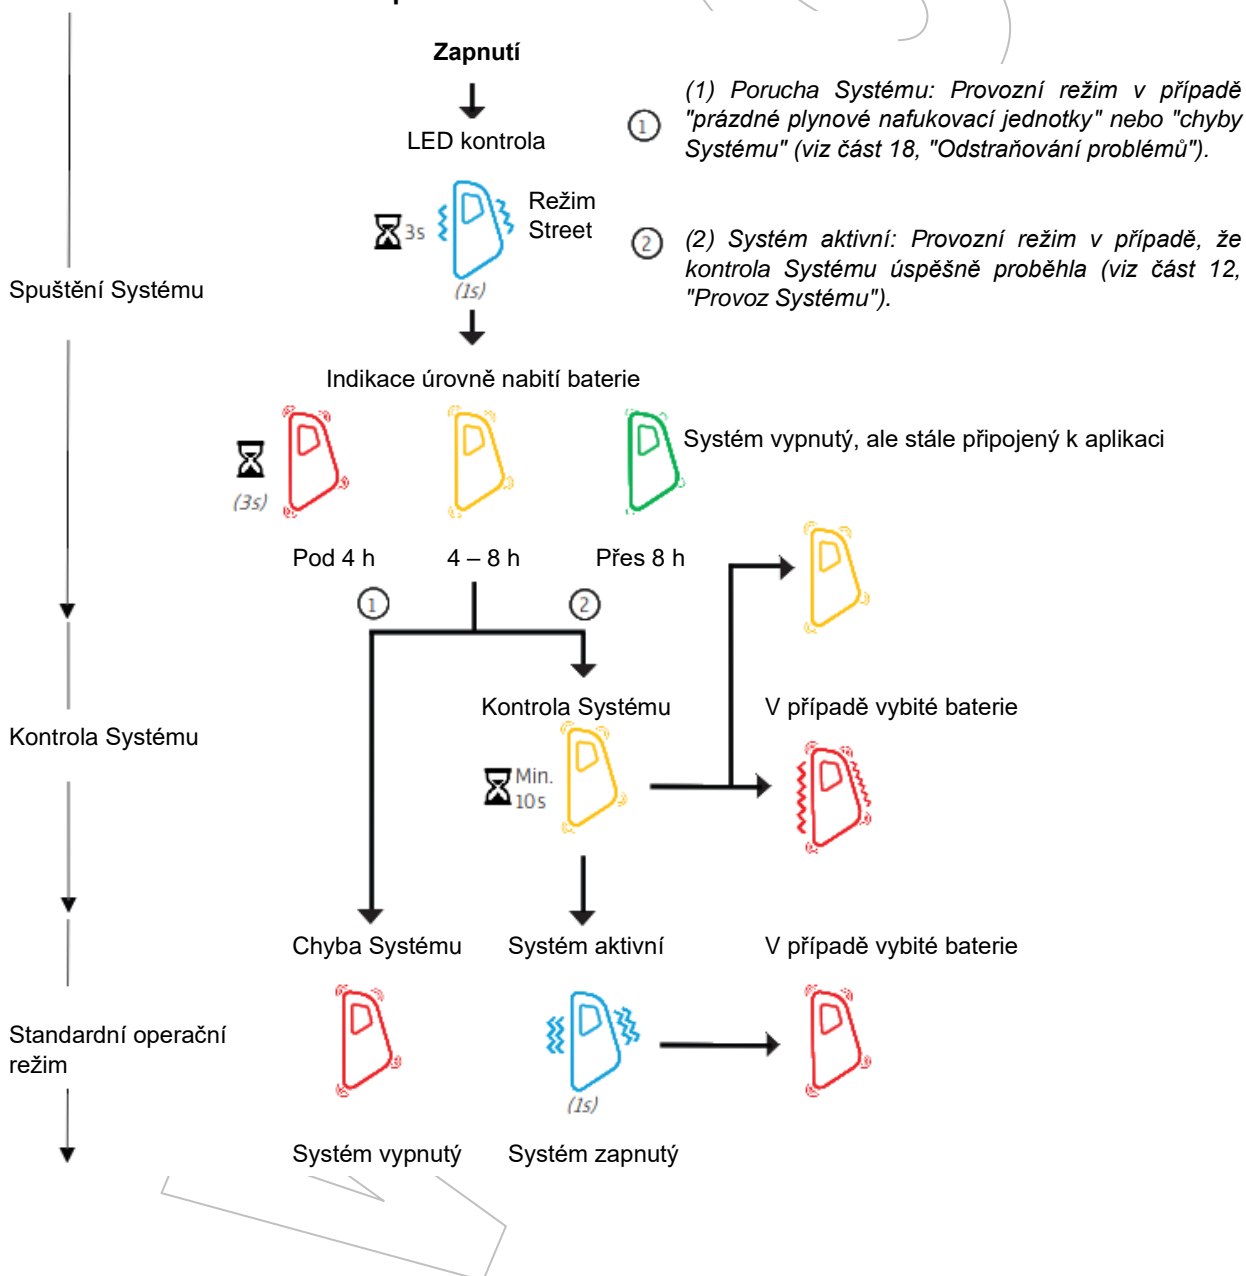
Zapnutí

LED kontrola

3s

Režim Street

(1s)

(1) Porucha Systému: Provozní režim v případě "prázdné plynové nafukovací jednotky" nebo "chyby Systému" (viz část 18, "Odstraňování problémů").

(2) Systém aktivní: Provozní režim v případě, že kontrola Systému úspěšně proběhla (viz část 12, "Provoz Systému").

Spuštění Systému

Indikace úrovně nabití baterie

(3s)

Systém vypnutý, ale stále připojený k aplikaci

Pod 4 h

4 – 8 h

Přes 8 h

1

2

Kontrola Systému

V případě vybité baterie

Kontrola Systému

Min. 10s

Chyba Systému

Systém aktivní

V případě vybité baterie

Standardní operační režim

(1s)

Systém vypnutý

Systém zapnutý